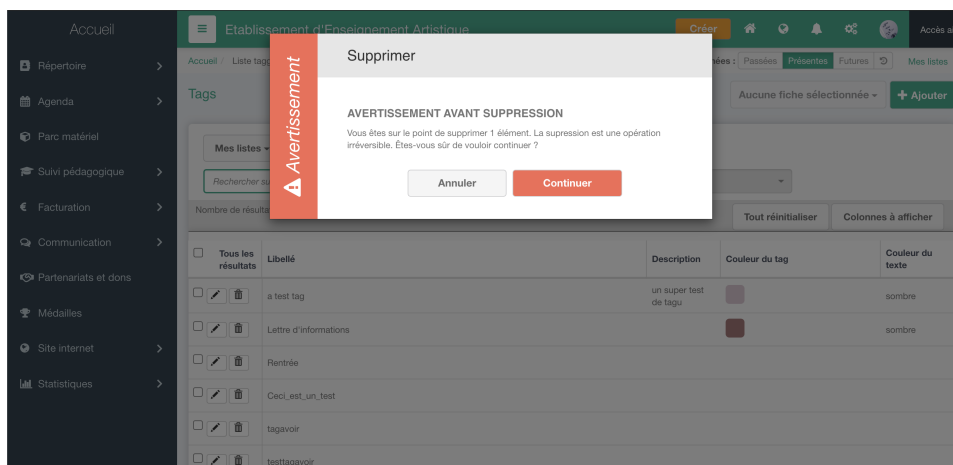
Accueil

Répertoire
Agenda
Parc matériel
Suivi pédagogique
Facturation
Communication
Partenariats et dons
Médailles
Site internet
Statistiques

Etablissement d'Enseignement Artistique
Créer
Accès a

Accueil / Liste tag
nées : Passées Présentes Futures
Mes listes

Tags
Aucune fiche sélectionnée
Ajouter

Mes listes
Rechercher su

Nombre de résulta
Tout réinitialiser
Colonnes à afficher

Avertissement
Supprimer
AVERTISSEMENT AVANT SUPPRESSION
Vous êtes sur le point de supprimer 1 élément. La supression est une opération irréversible. Êtes-vous sûr de vouloir continuer ?
Annuler
Continuer

| Tous les résultats | Libellé | Description | Couleur du tag | Couleur du texte |
|---|---|---|---|---|
| | a test tag | un super test de tagu | | sombre |
| | Lettre d'informations | | | sombre |
| | Rentrée | | | |
| | Ceci_est_un_test | | | |
| | tagavoir | | | |
| | testtagavoir | | | |